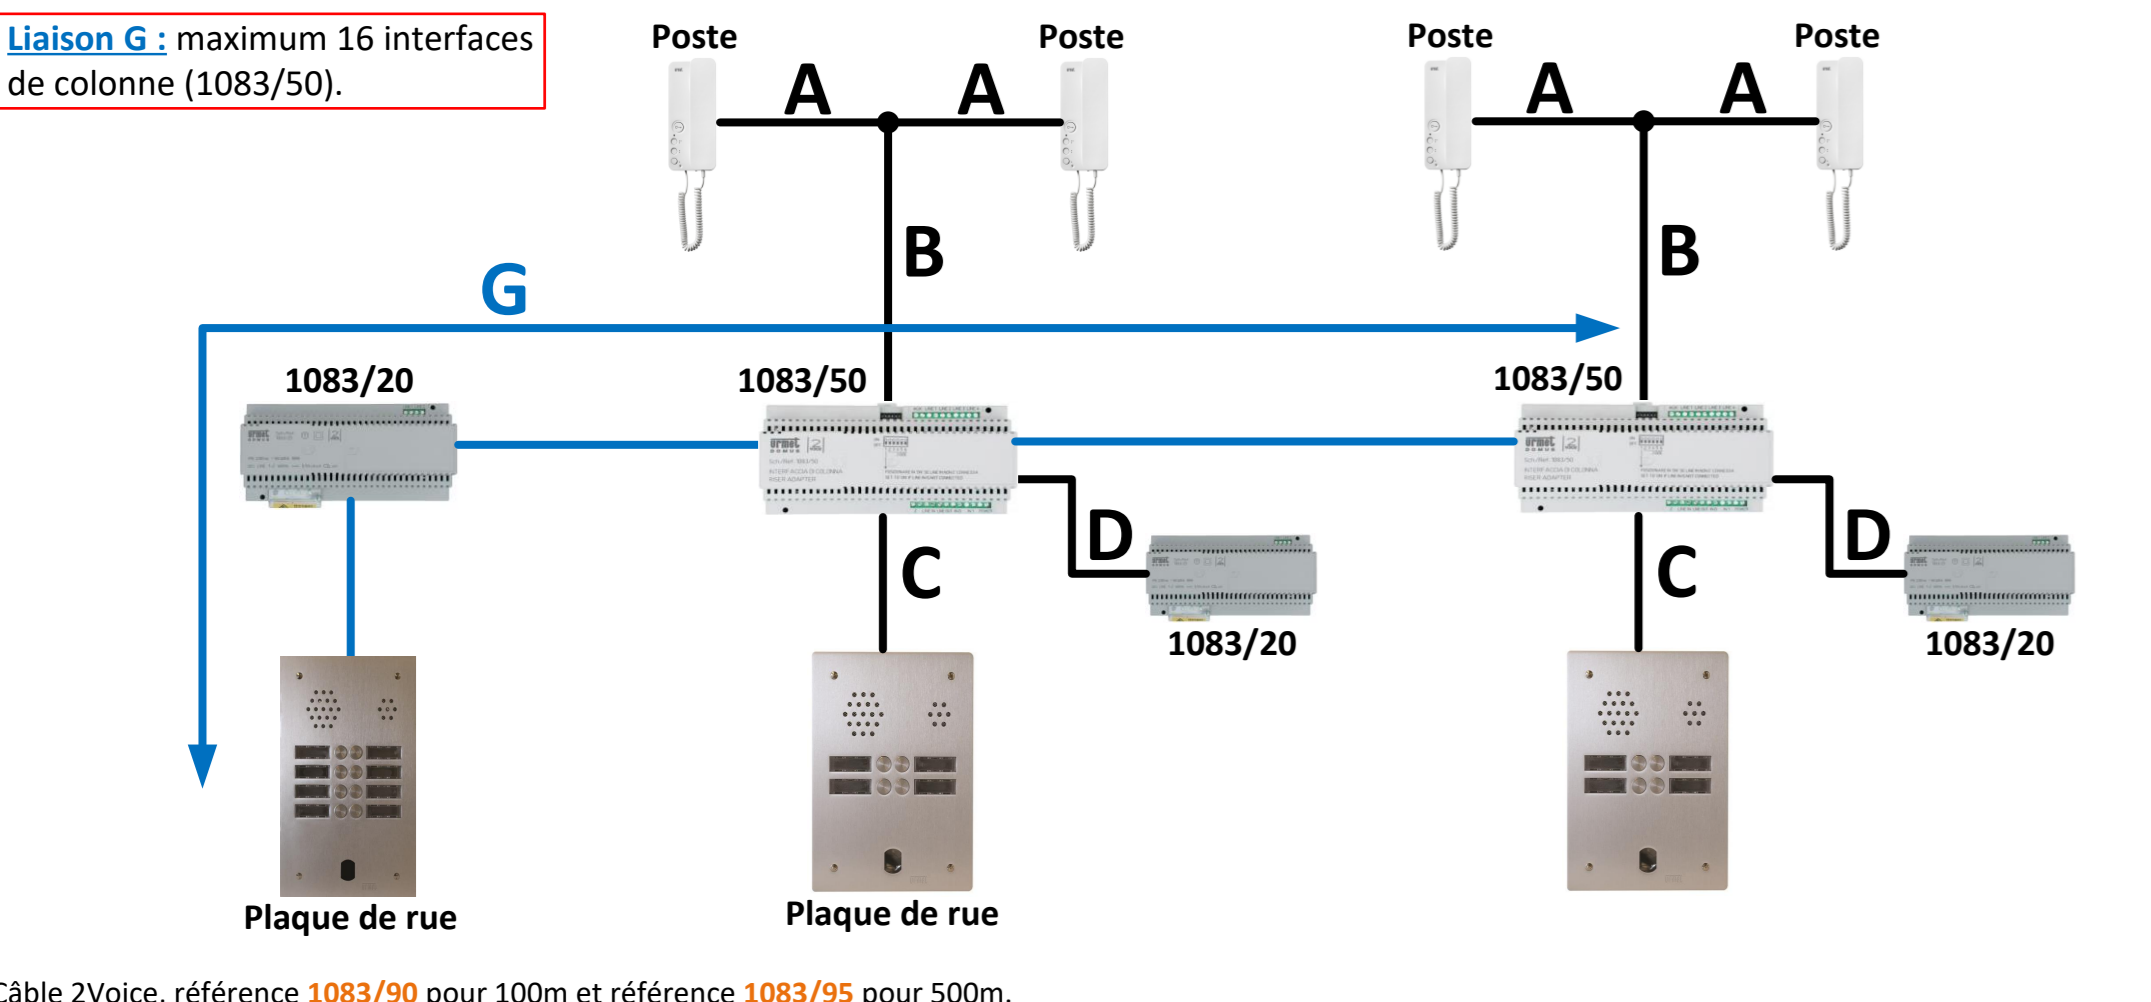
Liaison G : maximum 16 interfaces de colonne (1083/50).

Poste
A
A
Poste
Poste
A
A
Poste
B
B
G
1083/20
1083/50
1083/50
D
C
D
C
1083/20
1083/20
Plaque de rue
Plaque de rue

Câble 2Voice, référence 1083/90 pour 100m et référence 1083/95 pour 500m.